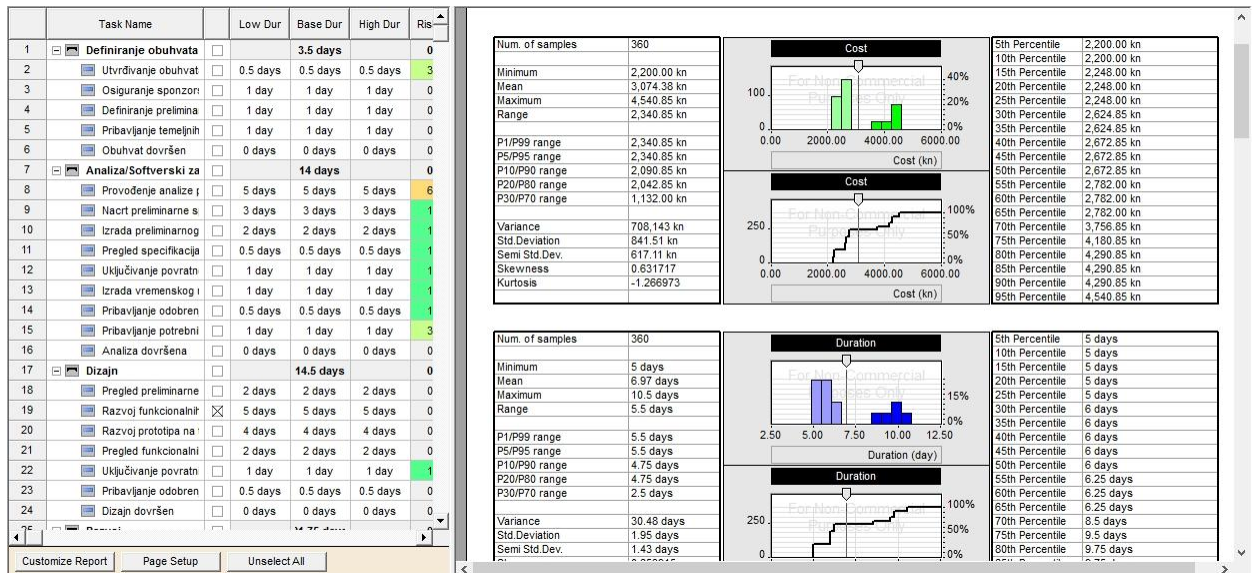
| | Task Name | | Low Dur | Base Dur | High Dur | Ris |
|---|---|---|---|---|---|---|
| 1 | Definiranje obuhvata | | | 3.5 days | | 0 |
| 2 | Utvrđivanje obuhvat | | 0.5 days | 0.5 days | 0.5 days | 3 |
| 3 | Osiguranje sponzor: | | 1 day | 1 day | 1 day | 0 |
| 4 | Definiranje prelimina | | 1 day | 1 day | 1 day | 0 |
| 5 | Pribavljanje temeljnih | | 1 day | 1 day | 1 day | 0 |
| 6 | Obuhvat dovršen | | 0 days | 0 days | 0 days | 0 |
| 7 | Analiza/Softverski za | | | 14 days | | 0 |
| 8 | Provođenje analize | | 5 days | 5 days | 5 days | 6 |
| 9 | Nacrt preliminarne s | | 3 days | 3 days | 3 days | 1 |
| 10 | Izrada preliminarnog | | 2 days | 2 days | 2 days | 1 |
| 11 | Pregled specifikacija | | 0.5 days | 0.5 days | 0.5 days | 1 |
| 12 | Uključivanje povratn | | 1 day | 1 day | 1 day | 1 |
| 13 | Izrada vremenskog | | 1 day | 1 day | 1 day | 1 |
| 14 | Pribavljanje odobren | | 0.5 days | 0.5 days | 0.5 days | 1 |
| 15 | Pribavljanje potrebni | | 1 day | 1 day | 1 day | 3 |
| 16 | Analiza dovršena | | 0 days | 0 days | 0 days | 0 |
| 17 | Dizajn | | | 14.5 days | | 0 |
| 18 | Pregled preliminarne | | 2 days | 2 days | 2 days | 0 |
| 19 | Razvoj funkcionalnih | ☒ | 5 days | 5 days | 5 days | 0 |
| 20 | Razvoj prototipa na | | 4 days | 4 days | 4 days | 0 |
| 21 | Pregled funkcionalni | | 2 days | 2 days | 2 days | 0 |
| 22 | Uključivanje povratn | | 1 day | 1 day | 1 day | 1 |
| 23 | Pribavljanje odobren | | 0.5 days | 0.5 days | 0.5 days | 0 |
| 24 | Dizajn dovršen | | 0 days | 0 days | 0 days | 0 |

Customize Report   Page Setup   Unselect All

| Num. of samples | 360 |
|---|---|
| Minimum | 2,200.00 kn |
| Mean | 3,074.38 kn |
| Maximum | 4,540.85 kn |
| Range | 2,340.85 kn |
| P1/P99 range | 2,340.85 kn |
| P5/P95 range | 2,340.85 kn |
| P10/P90 range | 2,090.85 kn |
| P20/P80 range | 2,042.85 kn |
| P30/P70 range | 1,132.00 kn |
| Variance | 708,143 kn |
| Std.Deviation | 841.51 kn |
| Semi Std.Dev. | 617.11 kn |
| Skewness | 0.631717 |
| Kurtosis | -1.266973 |

Cost
100 40% 20% 0% 0.00 2000.00 4000.00 6000.00 Cost (kn)
For Non-Commercial Purposes Only
Cost
250 100% 50% 0% 0.00 2000.00 4000.00 6000.00 Cost (kn)

| 5th Percentile | 2,200.00 kn |
|---|---|
| 10th Percentile | 2,200.00 kn |
| 15th Percentile | 2,248.00 kn |
| 20th Percentile | 2,248.00 kn |
| 25th Percentile | 2,248.00 kn |
| 30th Percentile | 2,624.85 kn |
| 35th Percentile | 2,624.85 kn |
| 40th Percentile | 2,672.85 kn |
| 45th Percentile | 2,672.85 kn |
| 50th Percentile | 2,672.85 kn |
| 55th Percentile | 2,782.00 kn |
| 60th Percentile | 2,782.00 kn |
| 65th Percentile | 2,782.00 kn |
| 70th Percentile | 3,756.85 kn |
| 75th Percentile | 4,180.85 kn |
| 80th Percentile | 4,290.85 kn |
| 85th Percentile | 4,290.85 kn |
| 90th Percentile | 4,290.85 kn |
| 95th Percentile | 4,540.85 kn |

| Num. of samples | 360 |
|---|---|
| Minimum | 5 days |
| Mean | 6.97 days |
| Maximum | 10.5 days |
| Range | 5.5 days |
| P1/P99 range | 5.5 days |
| P5/P95 range | 5.5 days |
| P10/P90 range | 4.75 days |
| P20/P80 range | 4.75 days |
| P30/P70 range | 2.5 days |
| Variance | 30.48 days |
| Std.Deviation | 1.95 days |
| Semi Std.Dev. | 1.43 days |

Duration
15% 0% 2.50 5.00 7.50 10.00 12.50 Duration (day)
For Non-Commercial Purposes Only
Duration
250 100% 50% 0%

| 5th Percentile | 5 days |
|---|---|
| 10th Percentile | 5 days |
| 15th Percentile | 5 days |
| 20th Percentile | 5 days |
| 25th Percentile | 5 days |
| 30th Percentile | 6 days |
| 35th Percentile | 6 days |
| 40th Percentile | 6 days |
| 45th Percentile | 6 days |
| 50th Percentile | 6 days |
| 55th Percentile | 6.25 days |
| 60th Percentile | 6.25 days |
| 65th Percentile | 6.25 days |
| 70th Percentile | 8.5 days |
| 75th Percentile | 9.5 days |
| 80th Percentile | 9.75 days |